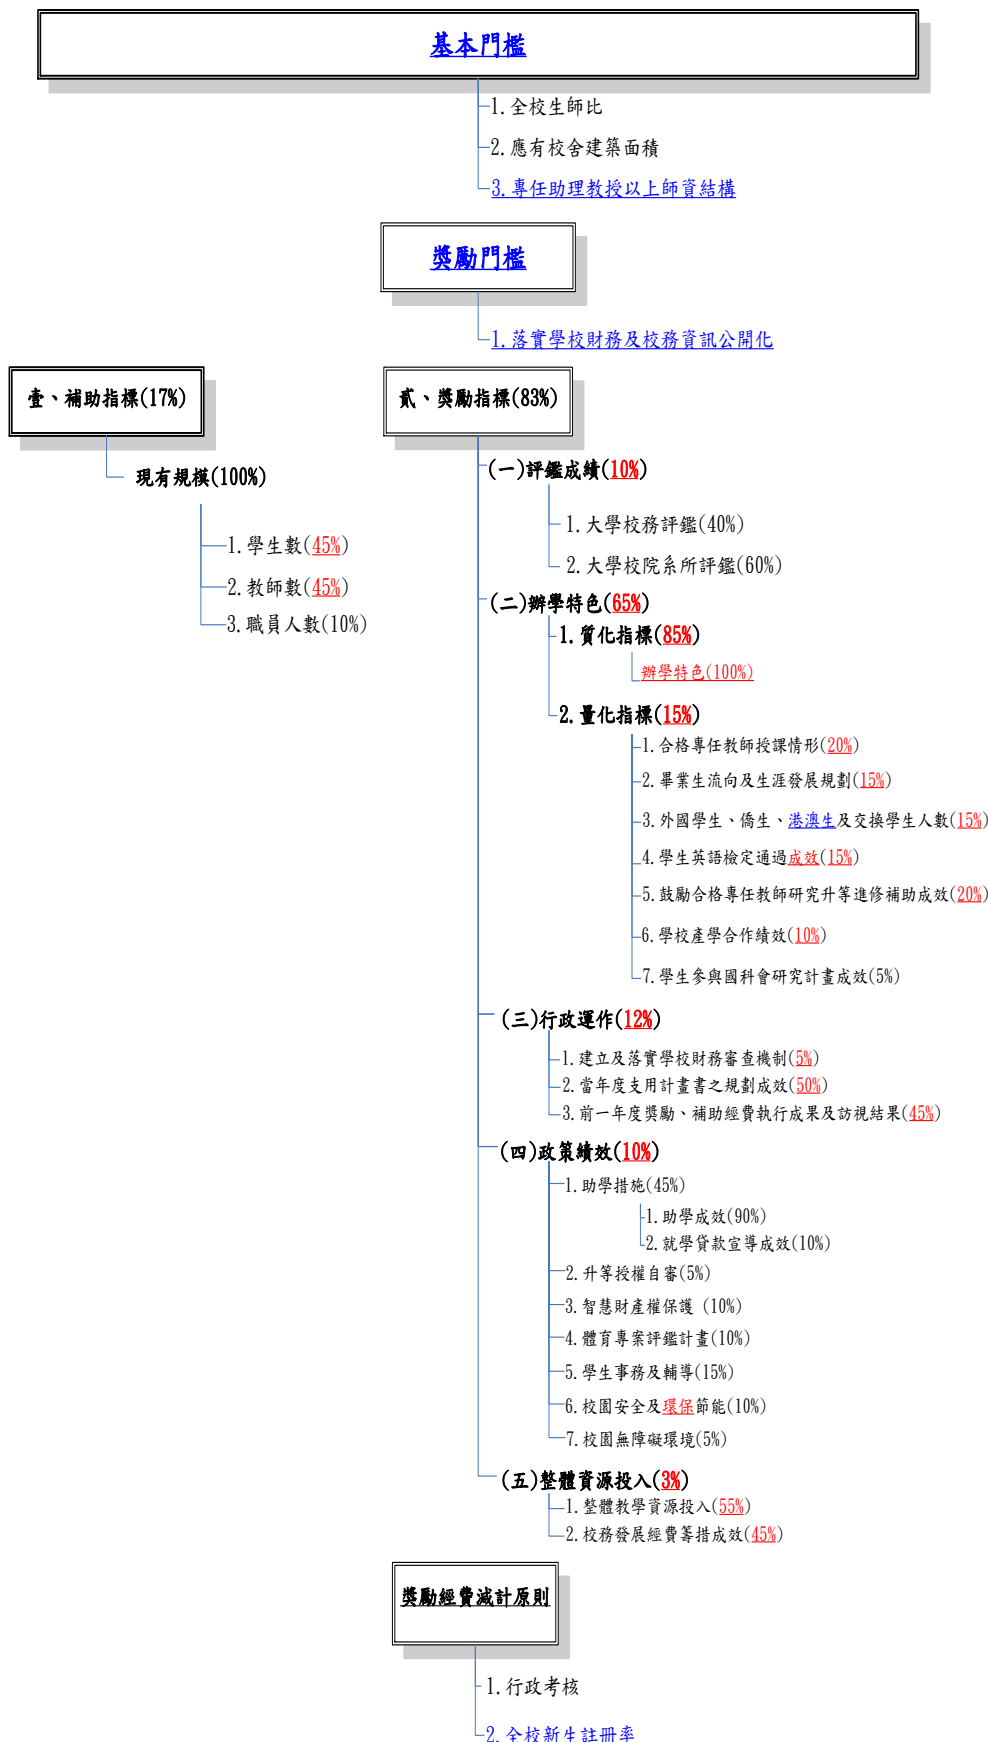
基本門檻

1. 全校生師比
2. 應有校舍建築面積
3. 專任助理教授以上師資結構

獎勵門檻

1. 落實學校財務及校務資訊公開化

壹、補助指標(17%)

現有規模(100%)

1. 學生數(45%)
2. 教師數(45%)
3. 職員人數(10%)

貳、獎勵指標(83%)

(一)評鑑成績(10%)

1. 大學校務評鑑(40%)
2. 大學校院系所評鑑(60%)

(二)辦學特色(65%)

1. 質化指標(85%)

辦學特色(100%)

2. 量化指標(15%)

1. 合格專任教師授課情形(20%)
2. 畢業生流向及生涯發展規劃(15%)
3. 外國學生、僑生、港澳生及交換學生人數(15%)
4. 學生英語檢定通過成效(15%)
5. 鼓勵合格專任教師研究升等進修補助成效(20%)
6. 學校產學合作績效(10%)
7. 學生參與國科會研究計畫成效(5%)

(三)行政運作(12%)

1. 建立及落實學校財務審查機制(5%)
2. 當年度支用計畫書之規劃成效(50%)
3. 前一年度獎勵、補助經費執行成果及訪視結果(45%)

(四)政策績效(10%)

1. 助學措施(45%)
1. 助學成效(90%)
2. 就學貸款宣導成效(10%)
2. 升等授權自審(5%)
3. 智慧財產權保護 (10%)
4. 體育專案評鑑計畫(10%)
5. 學生事務及輔導(15%)
6. 校園安全及環保節能(10%)
7. 校園無障礙環境(5%)

(五)整體資源投入(3%)

1. 整體教學資源投入(55%)
2. 校務發展經費籌措成效(45%)

獎勵經費減計原則

1. 行政考核
2. 全校新生註冊率